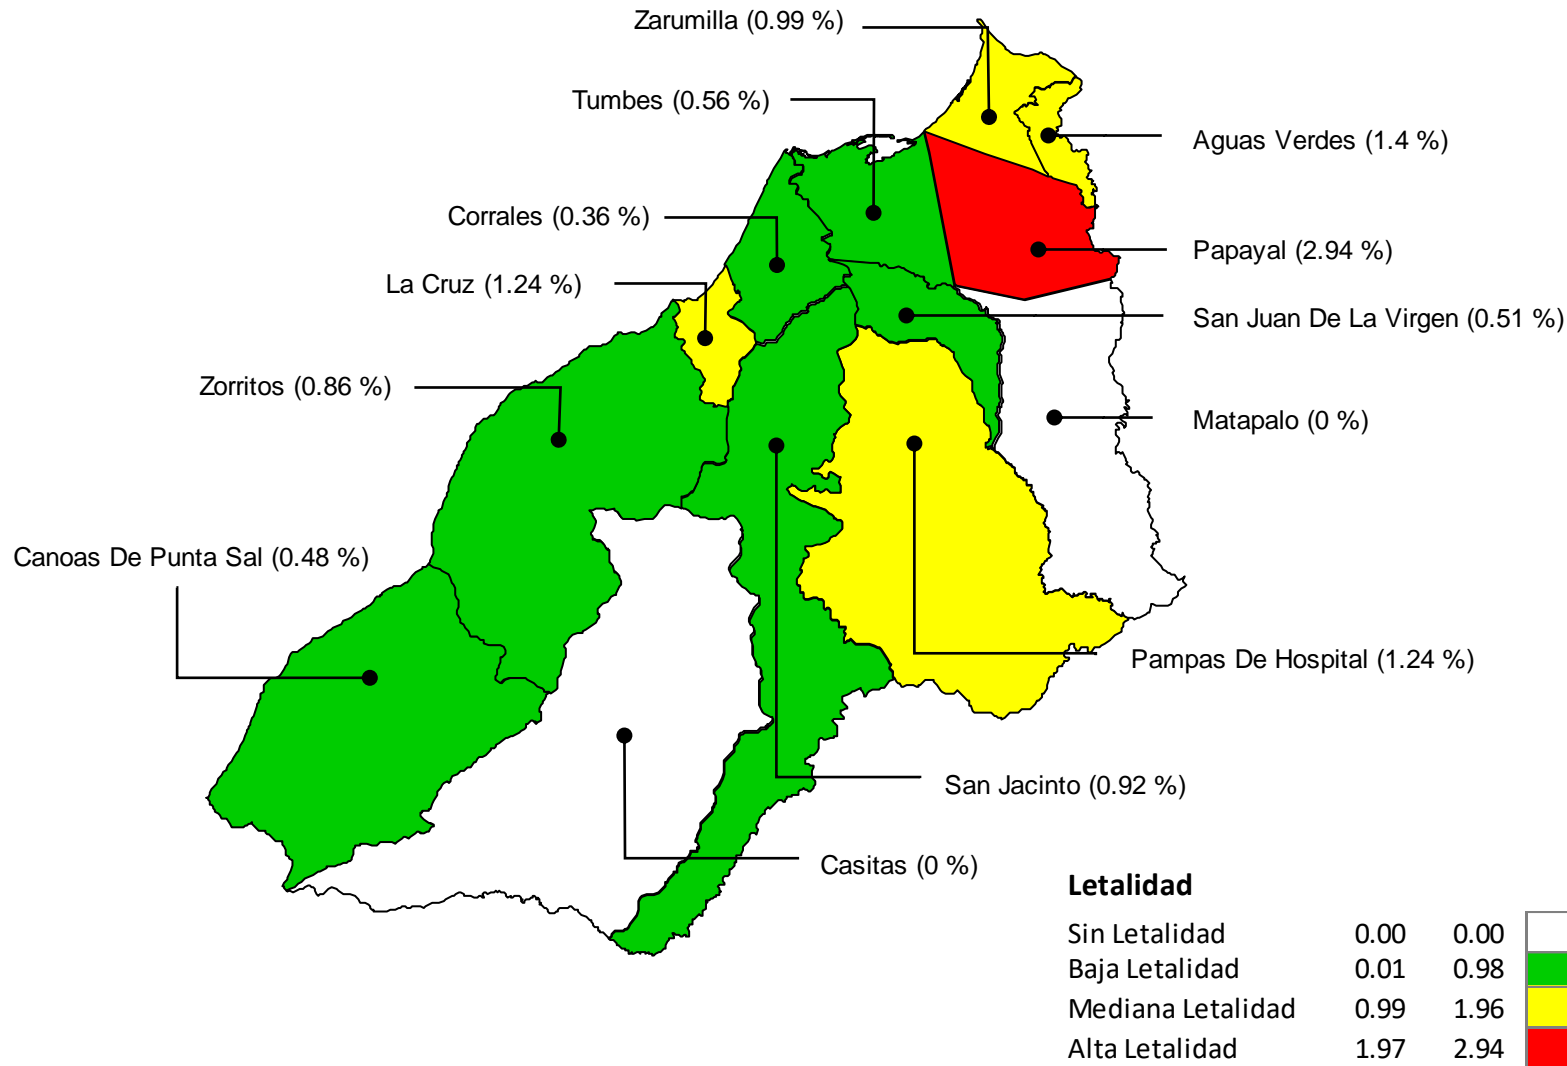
Zarumilla (0.99 %)

Tumbes (0.56 %)

Aguas Verdes (1.4 %)

Corrales (0.36 %)

Papayal (2.94 %)

La Cruz (1.24 %)

San Juan De La Virgen (0.51 %)

Zorritos (0.86 %)

Matapalo (0 %)

Canoas De Punta Sal (0.48 %)

Pampas De Hospital (1.24 %)

San Jacinto (0.92 %)

Casitas (0 %)

Letalidad

| | | |
|---|---|---|
| Sin Letalidad | 0.00 | 0.00 |
| Baja Letalidad | 0.01 | 0.98 |
| Mediana Letalidad | 0.99 | 1.96 |
| Alta Letalidad | 1.97 | 2.94 |